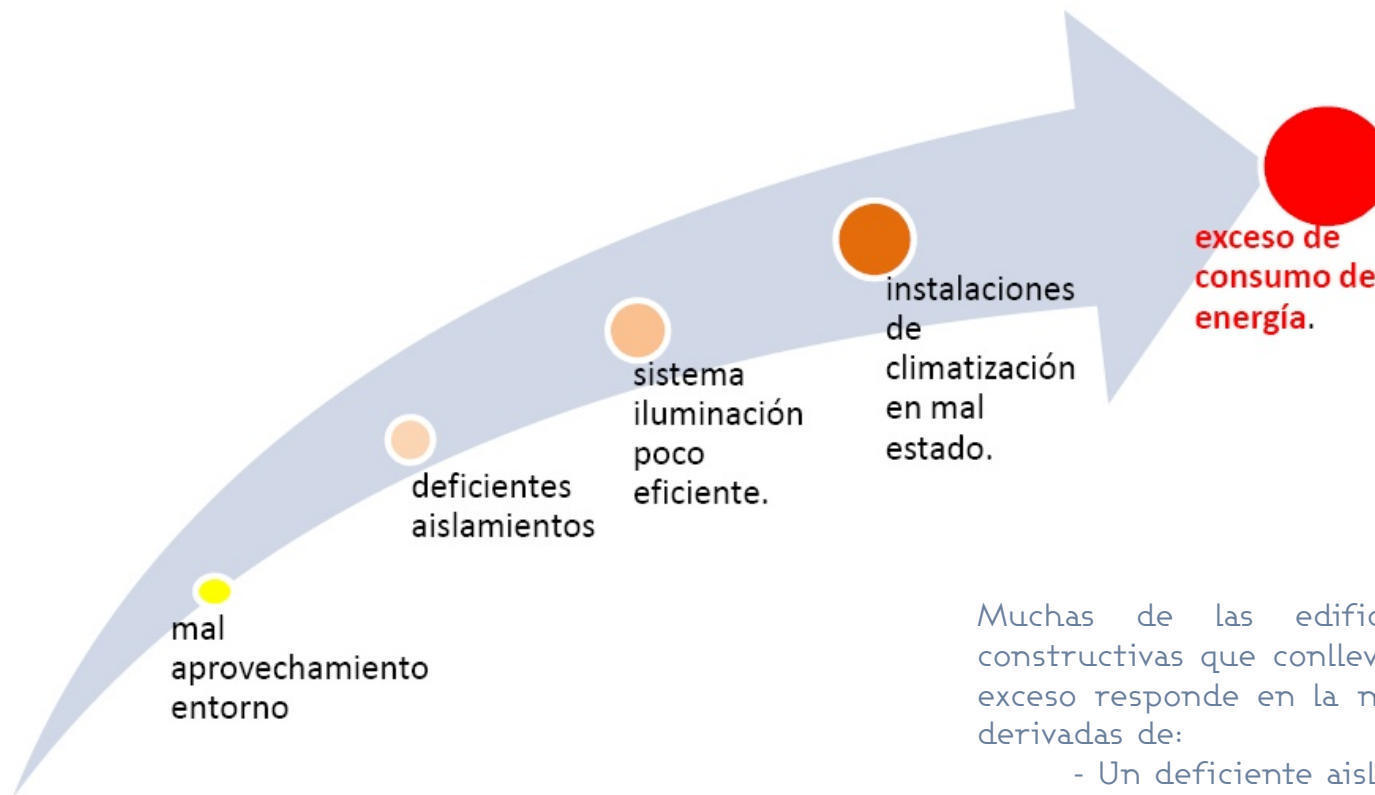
exceso de consumo de energía.

instalaciones de climatización en mal estado.

sistema iluminación poco eficiente.

deficientes aislamientos

mal aprovechamiento entorno

Muchas de las edific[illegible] constructivas que conllev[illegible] exceso responde en la m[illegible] derivadas de:

- Un deficiente aisl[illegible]